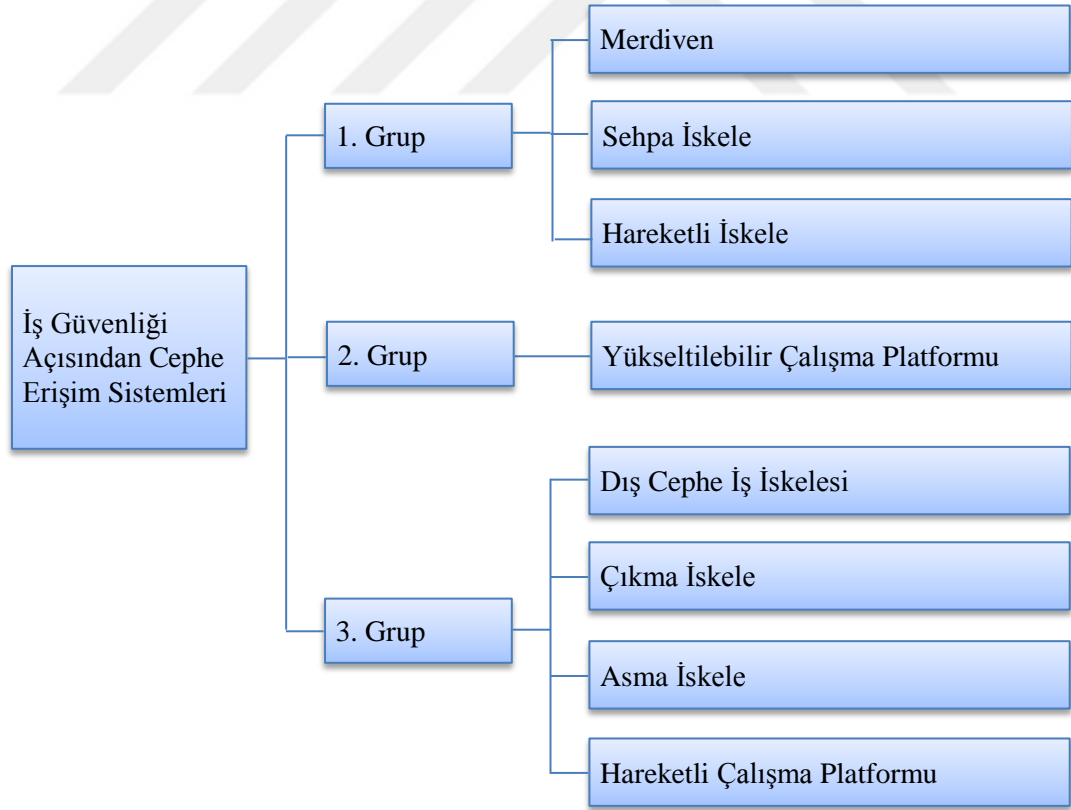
İş Güvenliği Açısından Cephe Erişim Sistemleri

1. Grup

Merdiven

Sehpa İskele

Hareketli İskele

2. Grup

Yükseltilebilir Çalışma Platformu

3. Grup

Dış Cephe İş İskelesi

Çıkma İskele

Asma İskele

Hareketli Çalışma Platformu